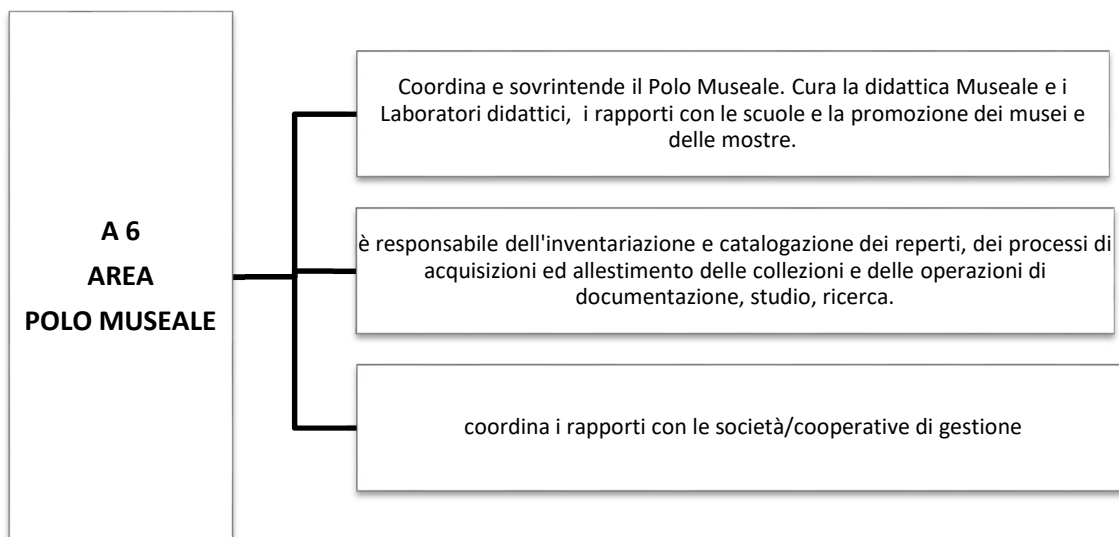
A 6
AREA
POLO MUSEALE

Coordina e sovrintende il Polo Museale. Cura la didattica Museale e i Laboratori didattici, i rapporti con le scuole e la promozione dei musei e delle mostre.

è responsabile dell'inventariazione e catalogazione dei reperti, dei processi di acquisizioni ed allestimento delle collezioni e delle operazioni di documentazione, studio, ricerca.

coordina i rapporti con le società/cooperative di gestione